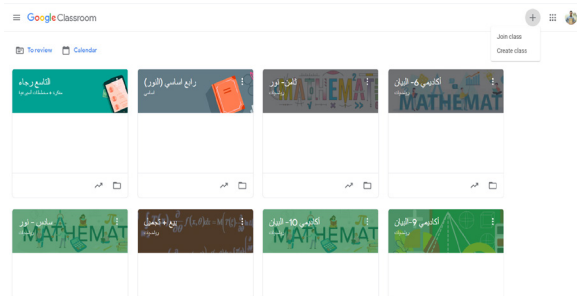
Google Classroom

Join class
Create class

To review
Calendar

التاسع رجاء
مهارات حياتية

رابع اساسي (النور)
اساسي

كش - نور
رياضيات
MATHEMAT

اكاديمي -6- البيان
رياضيات
MATHEMAT

سادس - نور
رياضيات
MATHEMAT

ربع + كميل
رياضيات

اكاديمي 10- البيان
رياضيات
MATHEMAT

اكاديمي 9- البيان
رياضيات